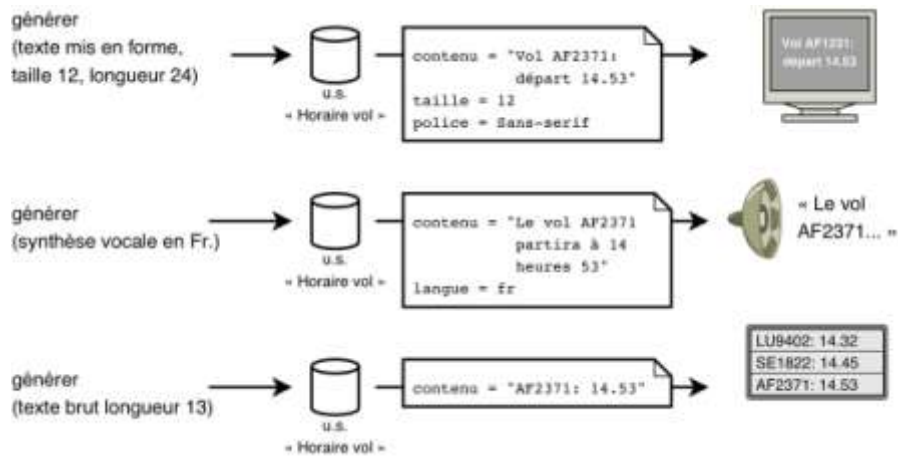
générer
(texte mis en forme, taille 12, longueur 24)

u.s.
« Horaire vol »

contenu = "Vol AF2371:
départ 14.53"
taille = 12
police = Sans-serif

Vol AF2371:
départ 14.53

générer
(synthèse vocale en Fr.)

u.s.
« Horaire vol »

contenu = "Le vol AF2371
partira à 14
heures 53"
langue = fr

« Le vol AF2371... »

générer
(texte brut longueur 13)

u.s.
« Horaire vol »

contenu = "AF2371: 14.53"

LU9402: 14.32
SE1822: 14.45
AF2371: 14.53